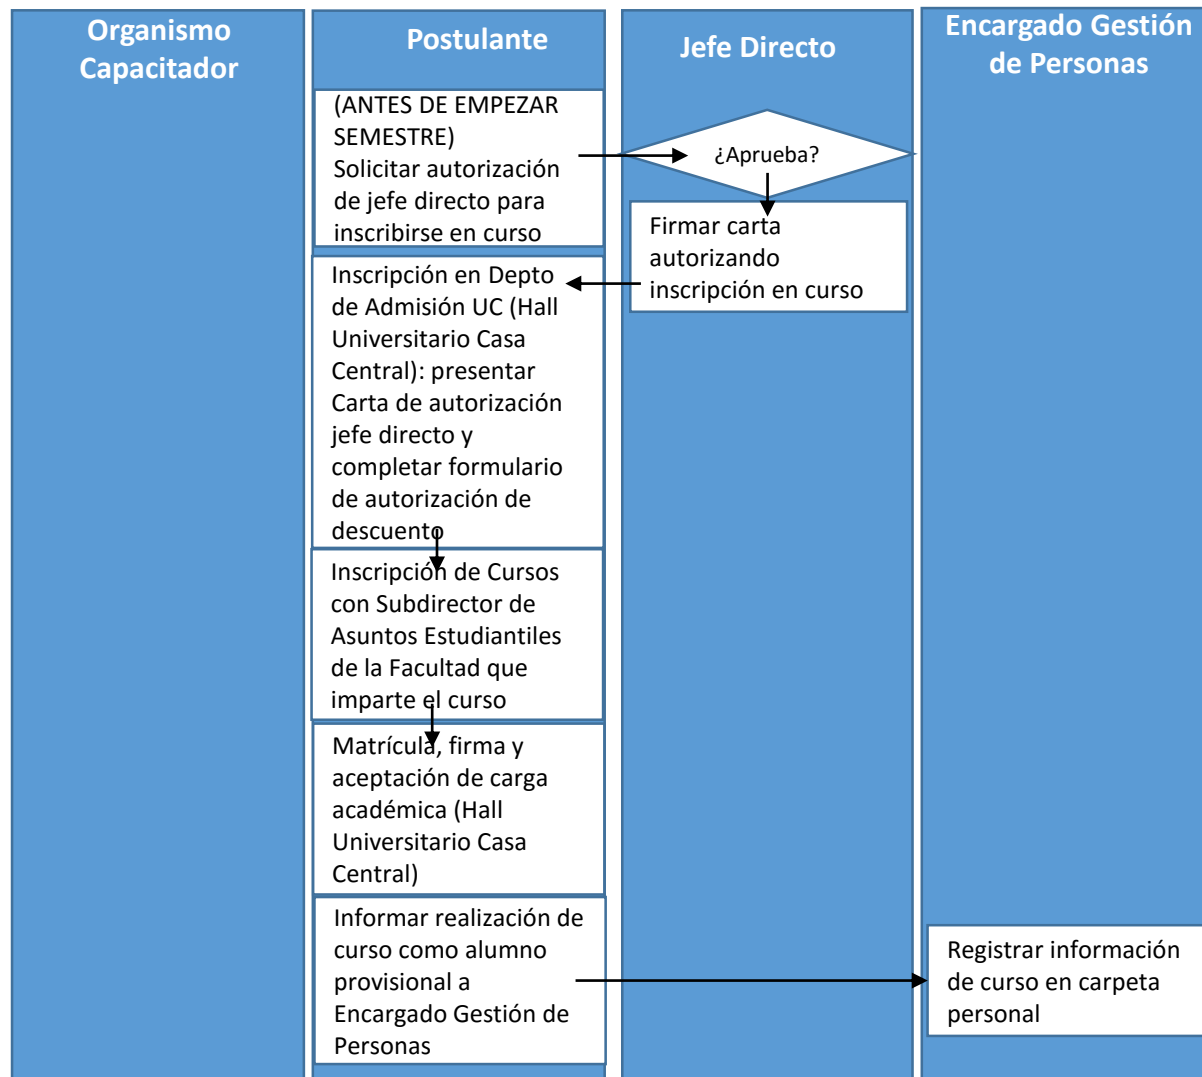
Organismo Capacitador

Postulante

Jefe Directo

Encargado Gestión de Personas

(ANTES DE EMPEZAR SEMESTRE) Solicitar autorización de jefe directo para inscribirse en curso

¿Aprueba?

Firmar carta autorizando inscripción en curso

Inscripción en Depto de Admisión UC (Hall Universitario Casa Central): presentar Carta de autorización jefe directo y completar formulario de autorización de descuento

Inscripción de Cursos con Subdirector de Asuntos Estudiantiles de la Facultad que imparte el curso

Matrícula, firma y aceptación de carga académica (Hall Universitario Casa Central)

Informar realización de curso como alumno provisional a Encargado Gestión de Personas

Registrar información de curso en carpeta personal